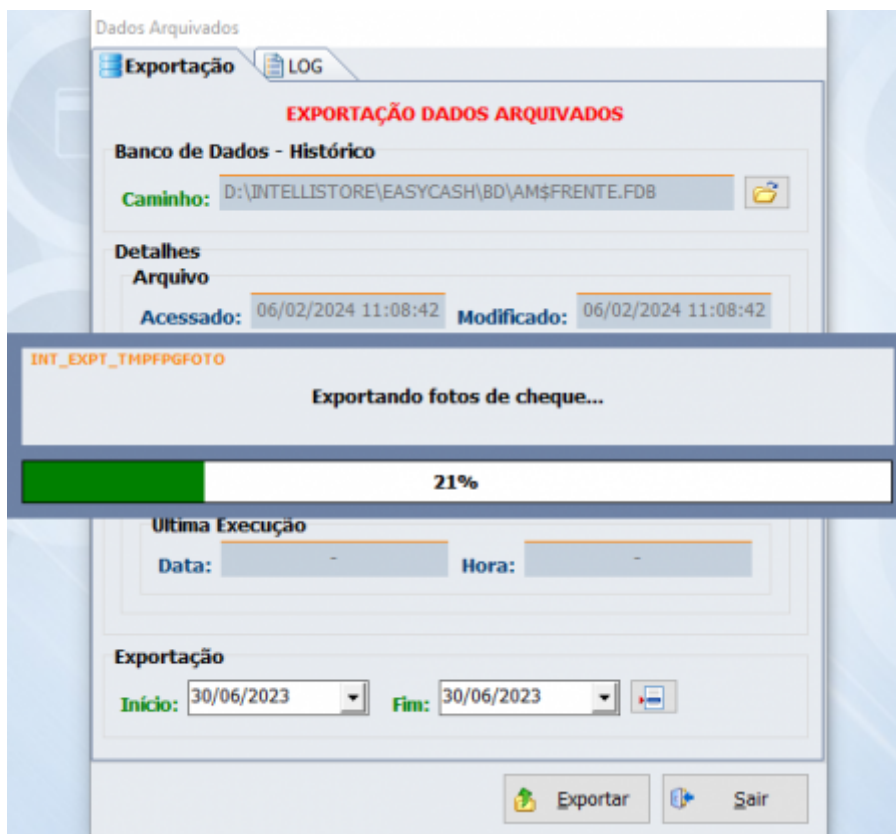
Dados Arquivados

Exportação | LOG

EXPORTAÇÃO DADOS ARQUIVADOS

Banco de Dados - Histórico

Caminho: D:\INTELLISTORE\EASYCASH\BD\AM$FRENTE.FDB

Detalhes

Arquivo

Acessado: 06/02/2024 11:08:42 Modificado: 06/02/2024 11:08:42

INT_EXPT_TMPFPGFOTO

Exportando fotos de cheque...

21%

Ultima Execução

Data: - Hora: -

Exportação

Início: 30/06/2023 Fim: 30/06/2023

Exportar Sair